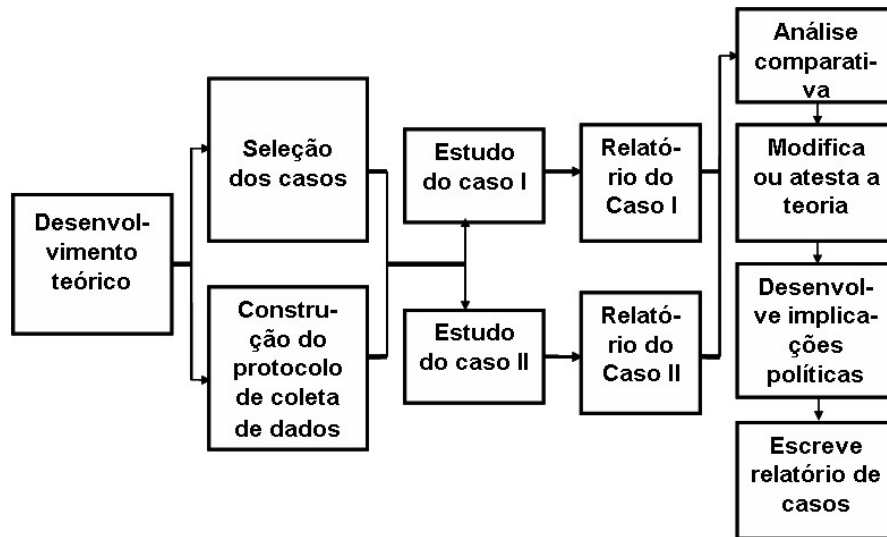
Desenvolvimento teórico

Seleção dos casos

Construção do protocolo de coleta de dados

Estudo do caso I

Estudo do caso II

Relatório do Caso I

Relatório do Caso II

Análise comparativa

Modifica ou atesta a teoria

Desenvolve implicações políticas

Escreve relatório de casos